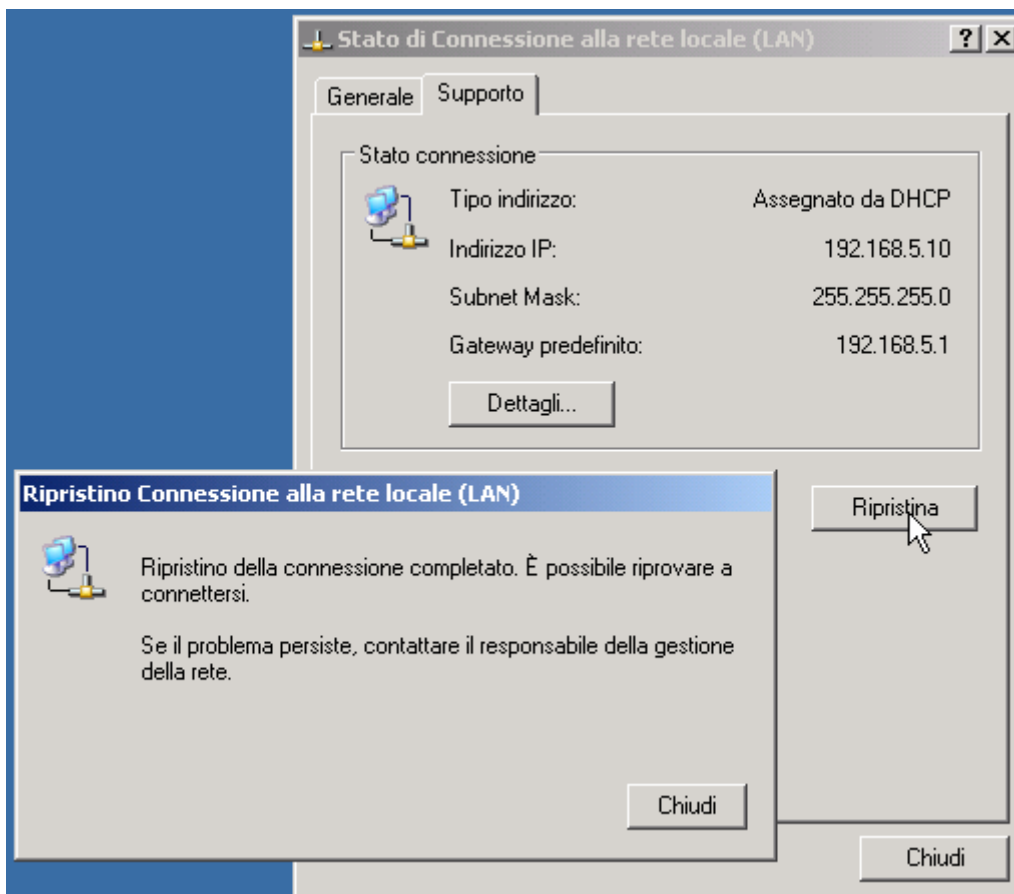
Stato di Connessione alla rete locale (LAN)

?

X

Generale

Supporto

Stato connessione

| | |
|---|---|
| Tipo indirizzo: | Assegnato da DHCP |
| Indirizzo IP: | 192.168.5.10 |
| Subnet Mask: | 255.255.255.0 |
| Gateway predefinito: | 192.168.5.1 |

Dettagli...

Ripristina

Ripristino Connessione alla rete locale (LAN)

Ripristino della connessione completato. È possibile riprovare a connettersi.

Se il problema persiste, contattare il responsabile della gestione della rete.

Chiudi

Chiudi